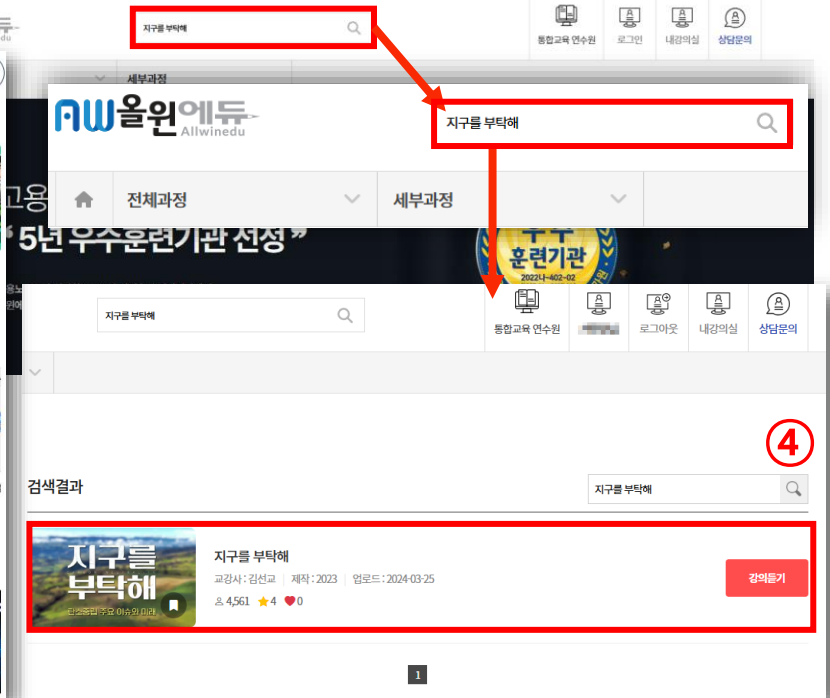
지구를 부탁해

통합교육 연수원 로그인 내강의실 상담문의

세부과정

AW올윈에듀 Allwinedu

지구를 부탁해

전체과정 세부과정

고용

"5년 우수훈련기관 선정"

훈련기관

2022나-402-02

지구를 부탁해

통합교육 연수원 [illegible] 로그아웃 내강의실 상담문의

④

검색결과

지구를 부탁해

지구를 부탁해

탄소중립 주요 이슈와 미래

지구를 부탁해

교강사 : 김선교 | 제작 : 2023 | 업로드 : 2024-03-25

4,561 4 0

강의듣기

1